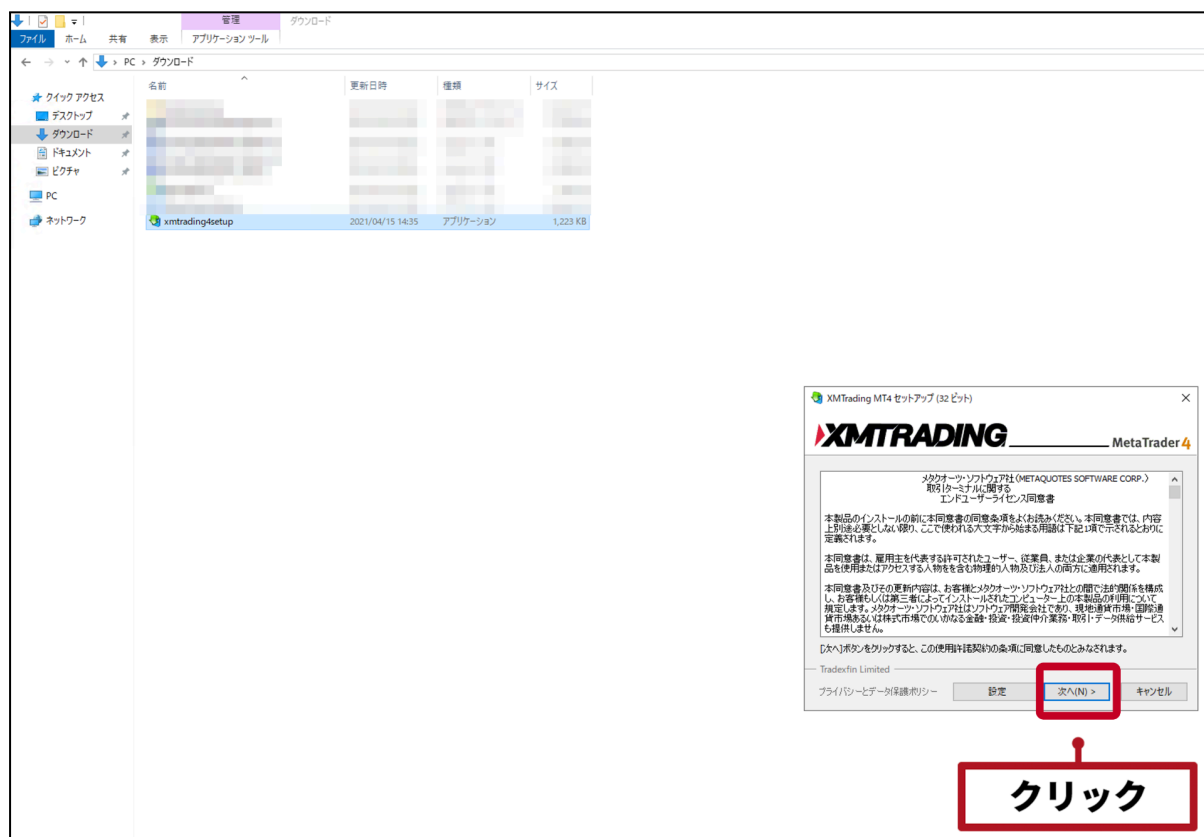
管理 ダウンロード
ファイル ホーム 共有 表示 アプリケーション ツール
← → ↑ > PC > ダウンロード

クイック アクセス
デスクトップ
ダウンロード
ドキュメント
ピクチャ
PC
ネットワーク

| 名前 | 更新日時 | 種類 | サイズ |
|---|---|---|---|
| xmtrading4setup | 2021/04/15 14:35 | アプリケーション | 1,223 KB |

XMTrading MT4 セットアップ (32 ビット)

XMTRADING MetaTrader 4

メタクオーツ・ソフトウェア社(METAQUOTES SOFTWARE CORP.)
取引ターミナルに関する
エンドユーザーライセンス同意書

本製品のインストールの前に本同意書の同意条項をよくお読みください。本同意書では、内容上別途必要としない限り、ここで使われる大文字から始まる用語は下記1項で示されるとおりに定義されます。

本同意書は、雇用主を代表する許可されたユーザー、従業員、または企業の代表として本製品を使用またはアクセスする人物を含む物理的人物及び法人の両方に適用されます。

本同意書及びその更新内容は、お客様とメタクオーツ・ソフトウェア社との間で法的関係を構成し、お客様もしくは第三者によってインストールされたコンピューター上の本製品の利用について規定します。メタクオーツ・ソフトウェア社はソフトウェア開発会社であり、現地通貨市場・国際通貨市場あるいは株式市場でのいかなる金融・投資・投資仲介業務・取引・データ供給サービスも提供しません。

[次へ]ボタンをクリックすると、この使用許諾契約の条項に同意したものとみなされます。

Tradexfin Limited
プライバシーとデータ保護ポリシー 設定 次へ(N) > キャンセル

クリック